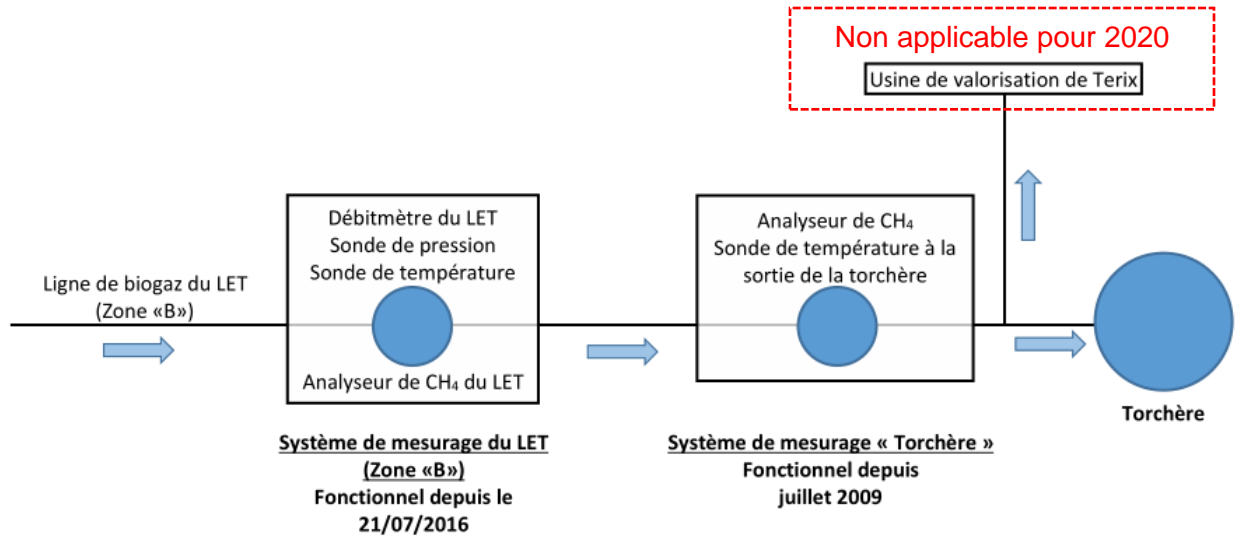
Non applicable pour 2020

Usine de valorisation de Terix

Ligne de biogaz du LET
(Zone «B»)

Débitmètre du LET
Sonde de pression
Sonde de température

Analyseur de $CH_4$ du LET

Analyseur de $CH_4$
Sonde de température à la sortie de la torchère

Torchère

Système de mesurage du LET
(Zone «B»)
Fonctionnel depuis le
21/07/2016

Système de mesurage « Torchère »
Fonctionnel depuis
juillet 2009